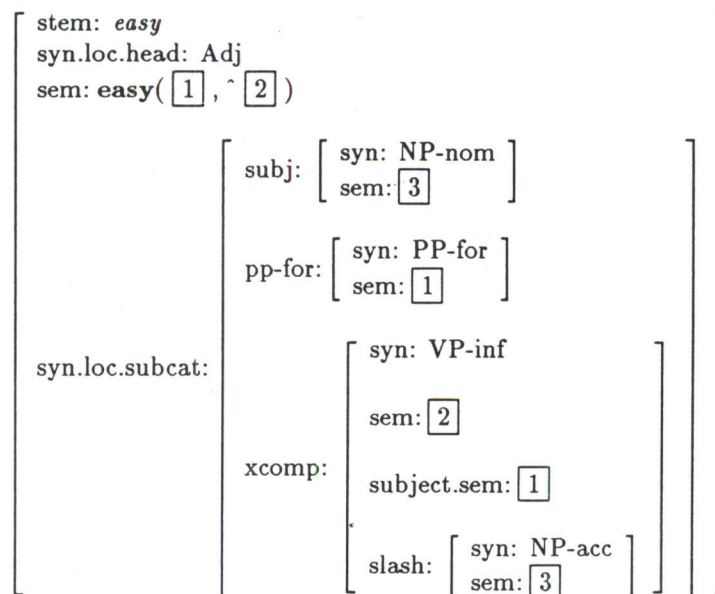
stem: *easy*
syn.loc.head: Adj
sem: **easy**( $\boxed{1}$ , ^ $\boxed{2}$ )

syn.loc.subcat:

subj: syn: NP-nom
sem: $\boxed{3}$

pp-for: syn: PP-for
sem: $\boxed{1}$

xcomp:
syn: VP-inf
sem: $\boxed{2}$
subject.sem: $\boxed{1}$
slash: syn: NP-acc
sem: $\boxed{3}$